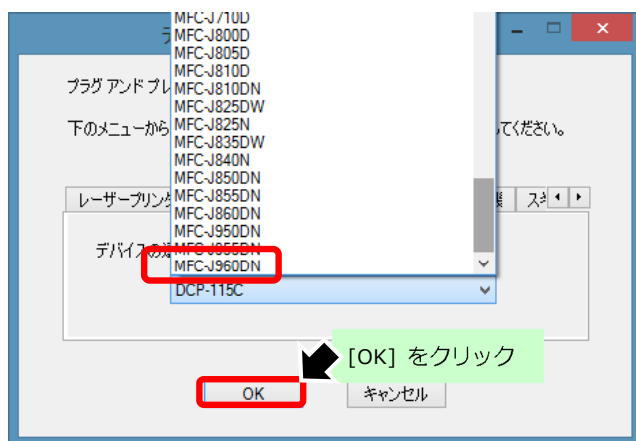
MFC-J710D
MFC-J800D
MFC-J805D
MFC-J810D
MFC-J810DN
MFC-J825DW
MFC-J825N
MFC-J835DW
MFC-J840N
MFC-J850DN
MFC-J855DN
MFC-J860DN
MFC-J950DN
MFC-J955DN
MFC-J960DN

プラグ アンド プレ

下のメニューから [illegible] してください。

レーザープリンタ

デバイスの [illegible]

DCP-115C

[OK] をクリック

OK

キャンセル